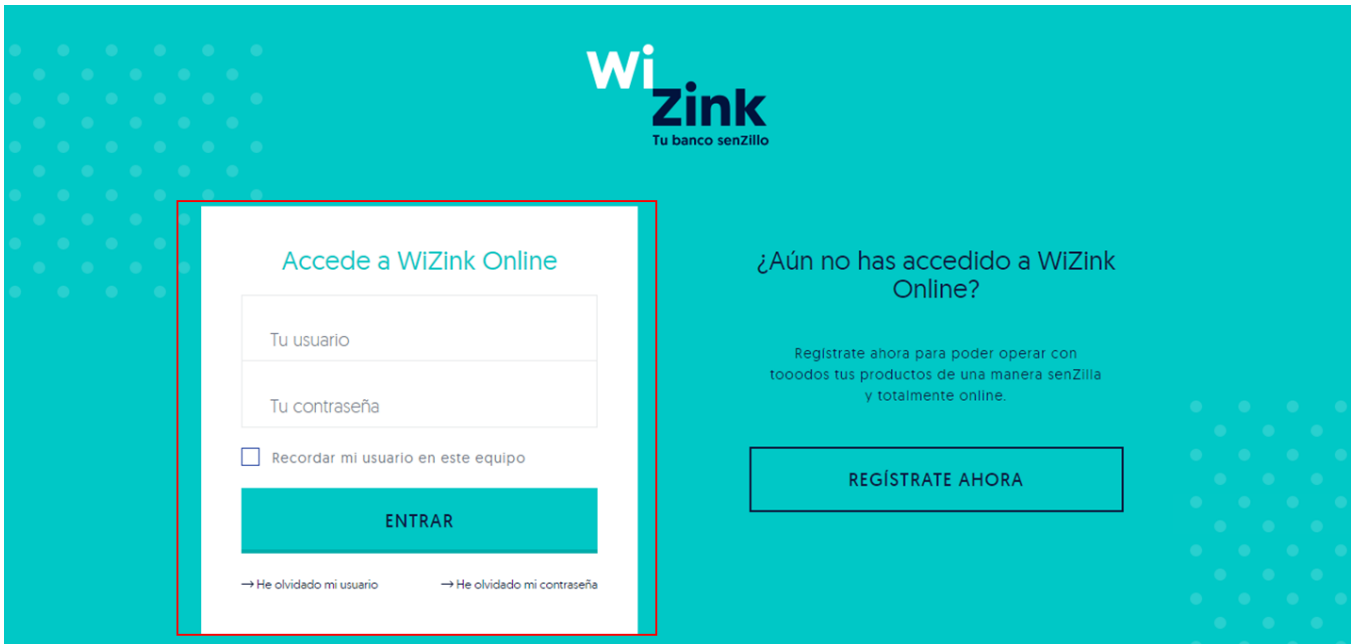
Wi Zink
Tu banco senZillo

Accede a WiZink Online

Tu usuario

Tu contraseña

Recordar mi usuario en este equipo

ENTRAR

→ He olvidado mi usuario

→ He olvidado mi contraseña

¿Aún no has accedido a WiZink Online?

Regístrate ahora para poder operar con tooodos tus productos de una manera senZilla y totalmente online.

REGÍSTRATE AHORA